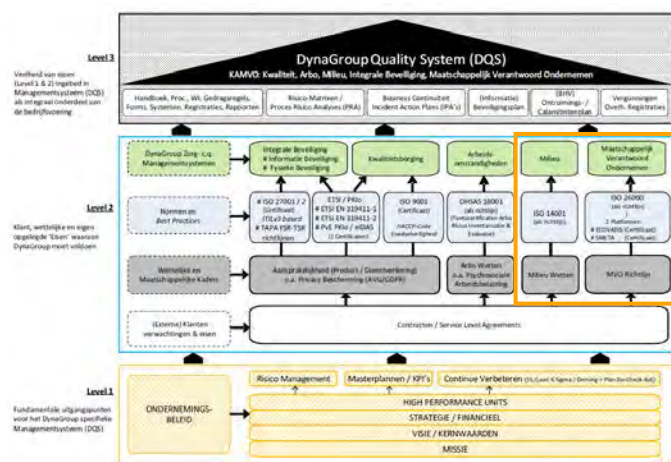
Level 3

Veelheid van eisen (Level 1 & 2) ingebed in Managementsysteem (DQS) als integraal onderdeel van de bedrijfsvoering

DynaGroup Quality System (DQS)

KAMVO: Kwaliteit, Arbo, Milieu, Integrale Beveiliging, Maatschappelijk Verantwoord Ondernemen

Handboek, Proc., WI, Gedragsregels, Forms, Systemen, Registraties, Rapporten

Risico Matrixen / Proces Risico Analyses (PRA)

Business Continuiteit Incident Action Plans (IPA's)

(Informatie) Beveiligingsplan

(BHV) Ontruimings- / Calamiteitenplan

Vergunningen Overh. Registraties

Level 2

Klant, wettelijke en eigen opgelegde 'Eisen' waaraan DynaGroup moet voldoen

DynaGroup Zorg- c.q. Managementsystemen

Integrale Beveiliging
# Informatie Beveiliging
# Fysieke Beveiliging

Kwaliteitszorg

Arbeidsomstandigheden

Milieu

Maatschappelijk Verantwoord Ondernemen

Normen en Best Practices

# ISO 27001 / 2 (Certificaat)
ITIL v3 based
# TAPA FSR-TSR richtlijnen

ETSI / PKIo
# ETSI EN 319411-1
# ETSI EN 319411-2
# PvE PKIo / eIDAS
(2 Certificaten)

ISO 9001 (Certificaat)
HACCP-code Voedselveiligheid

OHSAS 18001 (als richtlijn)
(Toetscertificaat Arbo Risico Inventarisatie & Evaluatie)

ISO 14001 (als richtlijn)

ISO 26000 (als richtlijn)
2 Platformen:
# ECOVADIS (Certificaat)
# SMETA (Certificaat)

Wettelijke en Maatschappelijke Kaders

Aansprakelijkheid (Product / Dienstverlening) c.q. Privacy Bescherming (AVG/GDPR)

Arbo Wetten o.a. Psychosociale Arbeidsbelasting

Milieu Wetten

MVO Richtlijn

(Externe) Klanten verwachtingen & eisen

Contracten / Service Level Agreements

Level 1

Fundamentele uitgangspunten voor het DynaGroup specifieke Managementsysteem (DQS)

Risico Management

Masterplannen / KPI's

Continue Verbeteren (5S, Lean & 6 Sigma / Deming = Plan-Do-Check-Act)

ONDERNEMINGS-BELEID

HIGH PERFORMANCE UNITS

STRATEGIE / FINANCIEEL

VISIE / KERNWAARDEN

MISSIE